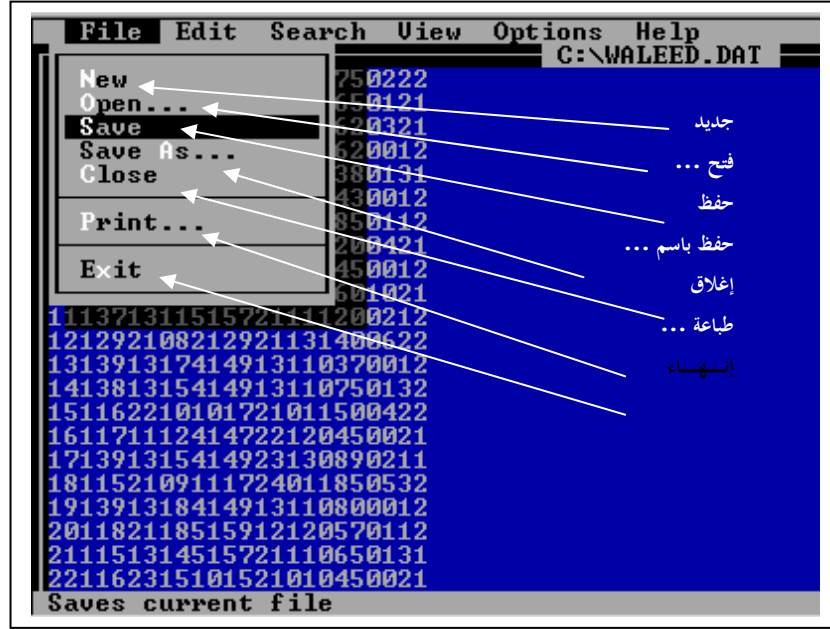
File Edit Search View Options Help
C:\WALEED.DAT

New
Open...
Save
Save As...
Close
Print...
Exit

750222
650121
620321
620012
380131
430012
850112
200421
450012
601021
1113713115157211112002 12
1212921082129211314000 22
1313913174149131103700 12
1413813154149131107501 32
1511622101017210115004 22
1611711124147221204500 21
1713913154149231308902 11
1811521091117240118505 32
1913913184149131108000 12
2011821185159121205701 12
2111513145157211106501 31
2211623151015210104500 21

Saves current file

جديد
فتح ...
حفظ
حفظ باسم ...
إغلاق
طباعة ...
إنـهـــاء